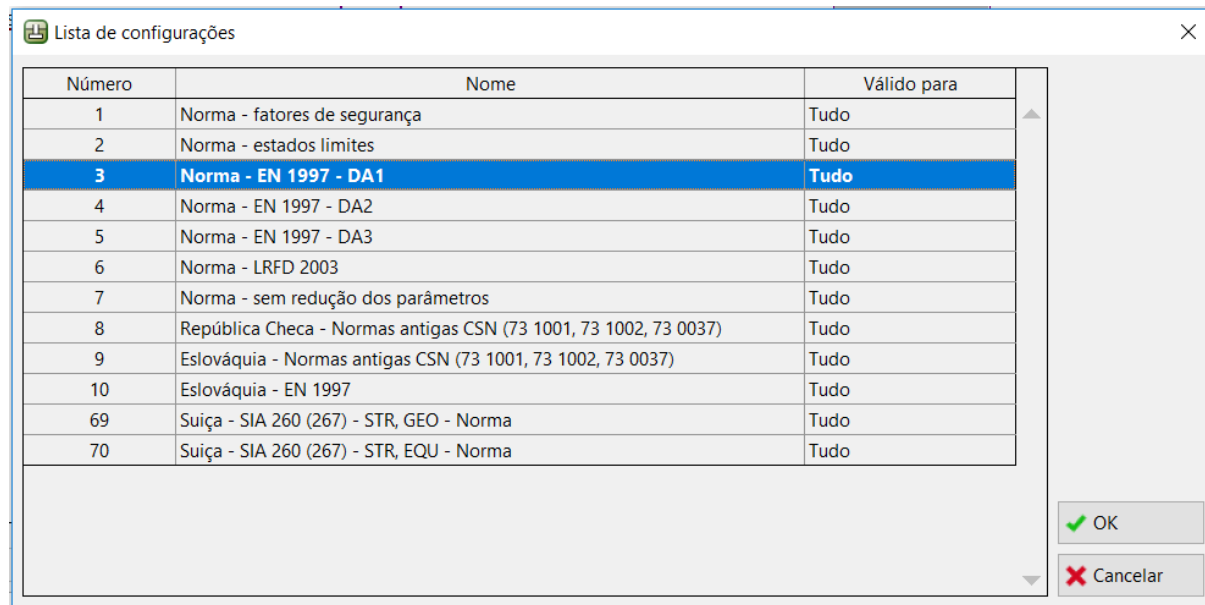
Lista de configurações

| Número | Nome | Válido para |
|---|---|---|
| 1 | Norma - fatores de segurança | Tudo |
| 2 | Norma - estados limites | Tudo |
| 3 | Norma - EN 1997 - DA1 | Tudo |
| 4 | Norma - EN 1997 - DA2 | Tudo |
| 5 | Norma - EN 1997 - DA3 | Tudo |
| 6 | Norma - LRFD 2003 | Tudo |
| 7 | Norma - sem redução dos parâmetros | Tudo |
| 8 | República Checa - Normas antigas CSN (73 1001, 73 1002, 73 0037) | Tudo |
| 9 | Eslováquia - Normas antigas CSN (73 1001, 73 1002, 73 0037) | Tudo |
| 10 | Eslováquia - EN 1997 | Tudo |
| 69 | Suiça - SIA 260 (267) - STR, GEO - Norma | Tudo |
| 70 | Suiça - SIA 260 (267) - STR, EQU - Norma | Tudo |

OK
Cancelar